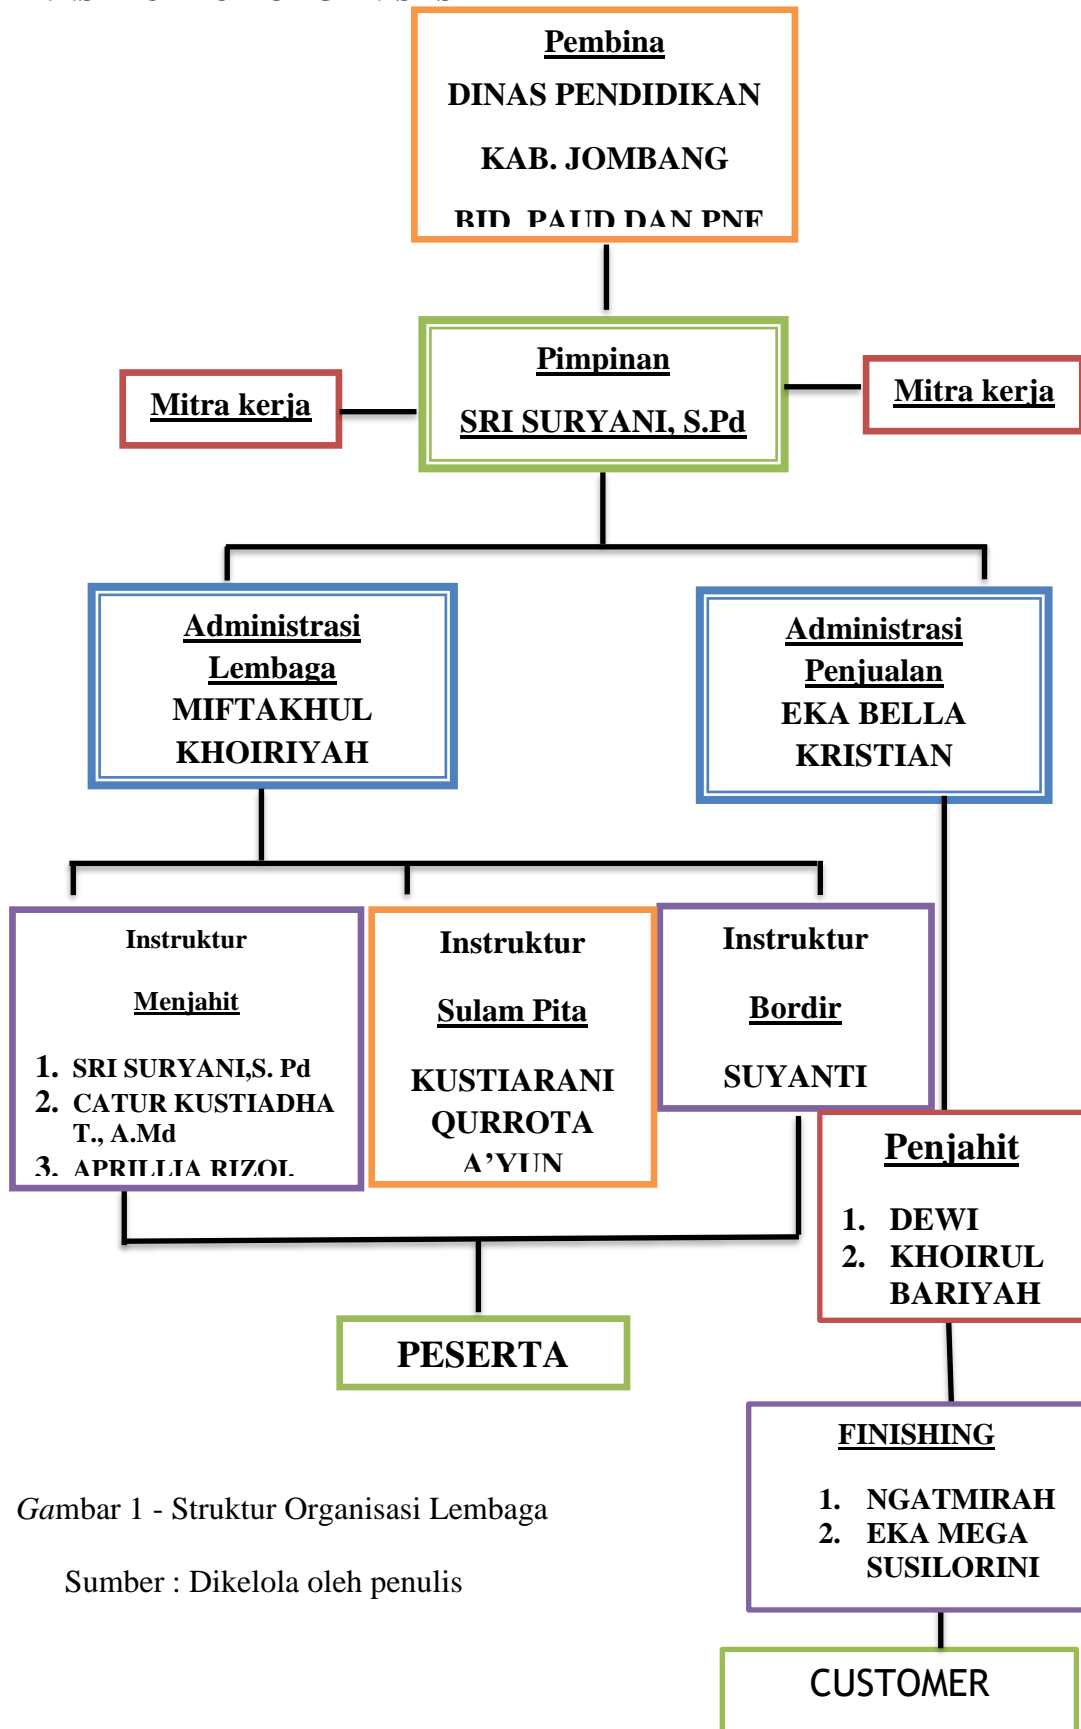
Pembina

DINAS PENDIDIKAN

KAB. JOMBANG

BID. PAUD DAN PNF

Mitra kerja

Pimpinan

SRI SURYANI, S.Pd

Mitra kerja

Administrasi Lembaga
MIFTAKHUL KHOIRIYAH

Administrasi Penjualan
EKA BELLA KRISTIAN

Instruktur

Menjahit

1. SRI SURYANI,S. Pd
2. CATUR KUSTIADHA T., A.Md
3. APRILLIA RIZQI.

Instruktur

Sulam Pita

KUSTIARANI QURROTA A'YUN

Instruktur

Bordir

SUYANTI

Penjahit

1. DEWI
2. KHOIRUL BARIYAH

PESERTA

FINISHING

1. NGATMIRAH
2. EKA MEGA SUSILORINI

Gambar 1 - Struktur Organisasi Lembaga

Sumber : Dikelola oleh penulis

CUSTOMER